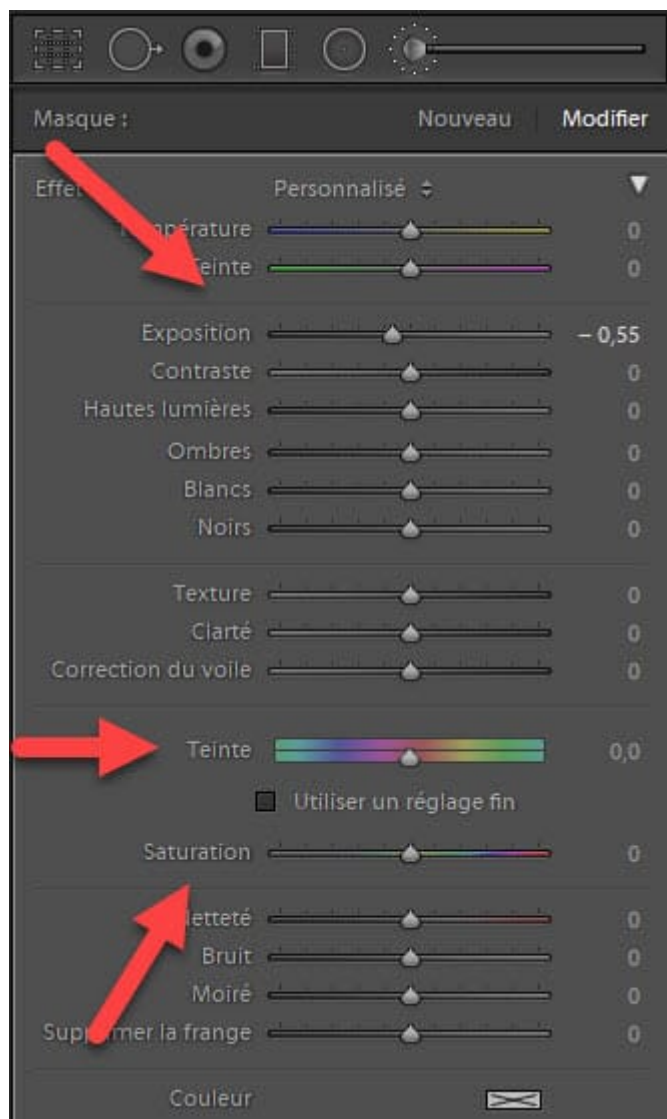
Masque : Nouveau Modifier

Effet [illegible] Personnalisé ≑

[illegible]pérature 0
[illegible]einte 0

Exposition – 0,55
Contraste 0
Hautes lumières 0
Ombres 0
Blancs 0
Noirs 0

Texture 0
Clarté 0
Correction du voile 0

Teinte 0,0
Utiliser un réglage fin
Saturation 0

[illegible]etteté 0
Bruit 0
Moiré 0
Sup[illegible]mer la frange 0

Couleur